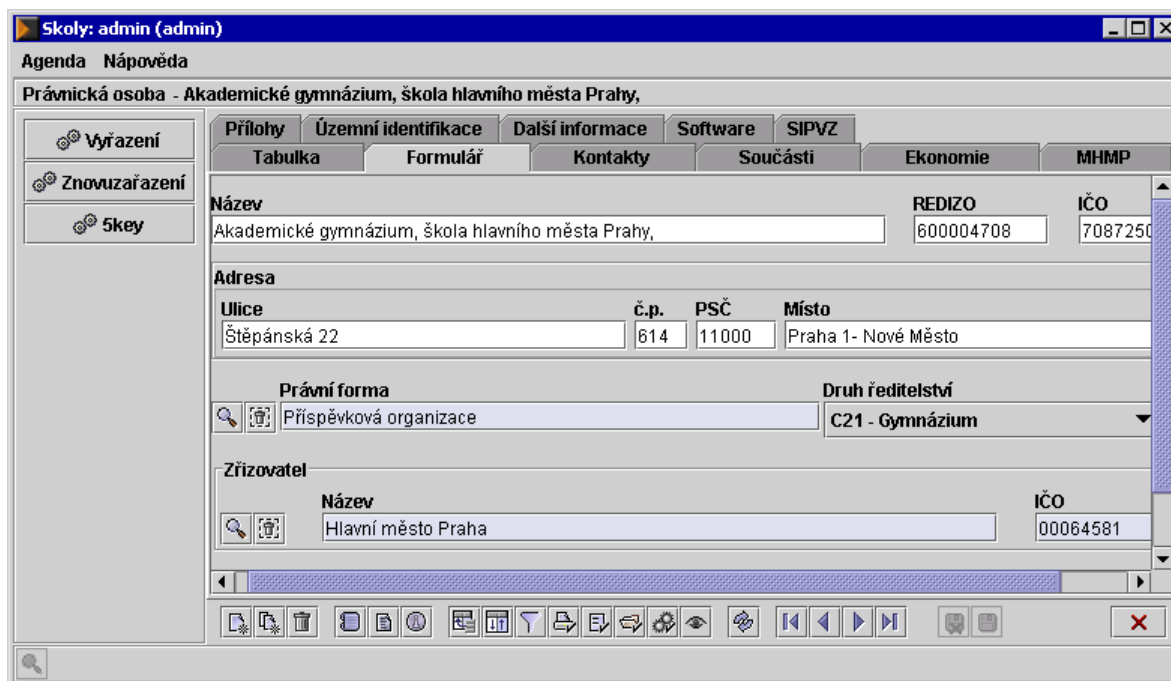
Skoly: admin (admin)

Agenda Nápověda

Právnická osoba - Akademické gymnázium, škola hlavního města Prahy,

Vyřazení

Znovuzařazení

5key

Přílohy | Územní identifikace | Další informace | Software | SIPVZ

Tabulka | Formulář | Kontakty | Součásti | Ekonomie | MHMP

Název
Akademické gymnázium, škola hlavního města Prahy,

REDIZO
600004708

IČO
7087250

Adresa

Ulice
Štěpánská 22

č.p.
614

PSČ
11000

Místo
Praha 1- Nové Město

Právní forma
Příspěvková organizace

Druh ředitelství
C21 - Gymnázium

Zřizovatel

Název
Hlavní město Praha

IČO
00064581